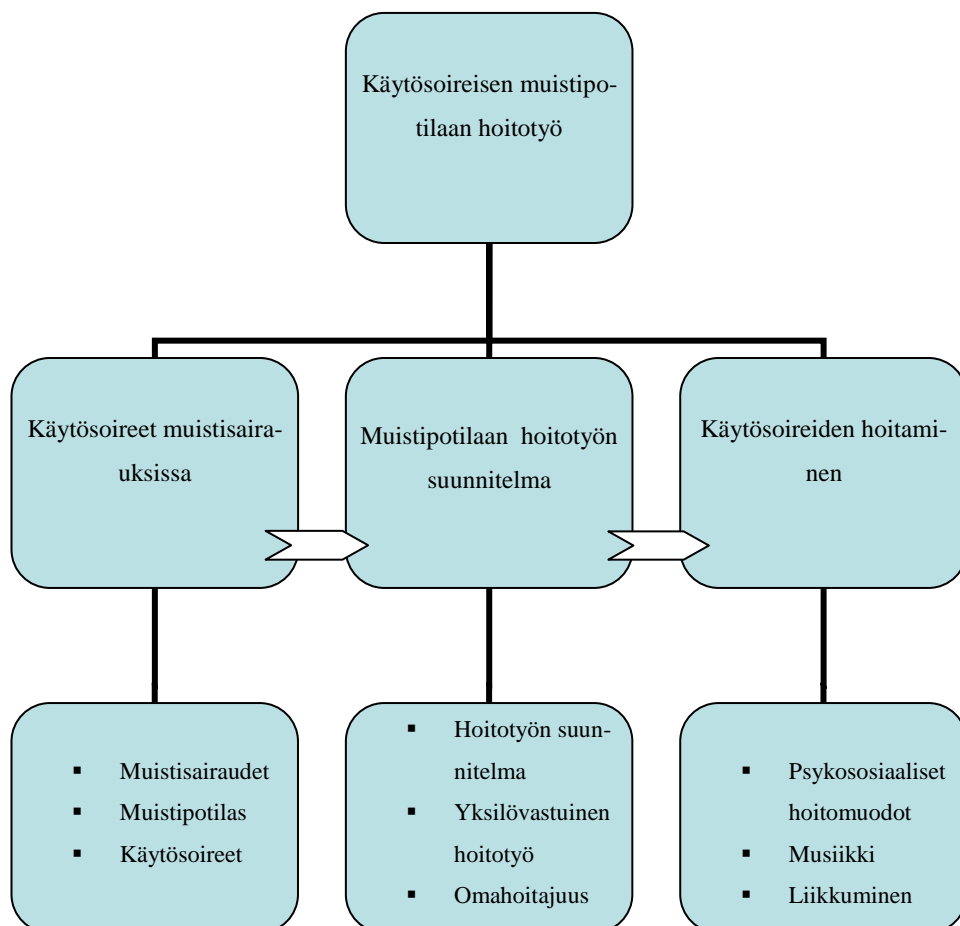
Käytösoireisen muistipotilaan hoitotyö

Käytösoireet muistisairauksissa

Muistipotilaan hoitotyön suunnitelma

Käytösoireiden hoitaminen

- Muistisairaudet
- Muistipotilas
- Käytösoireet

- Hoitotyön suunnitelma
- Yksilövastuinen hoitotyö
- Omahoitajuus

- Psykososiaaliset hoitomuodot
- Musiikki
- Liikkuminen